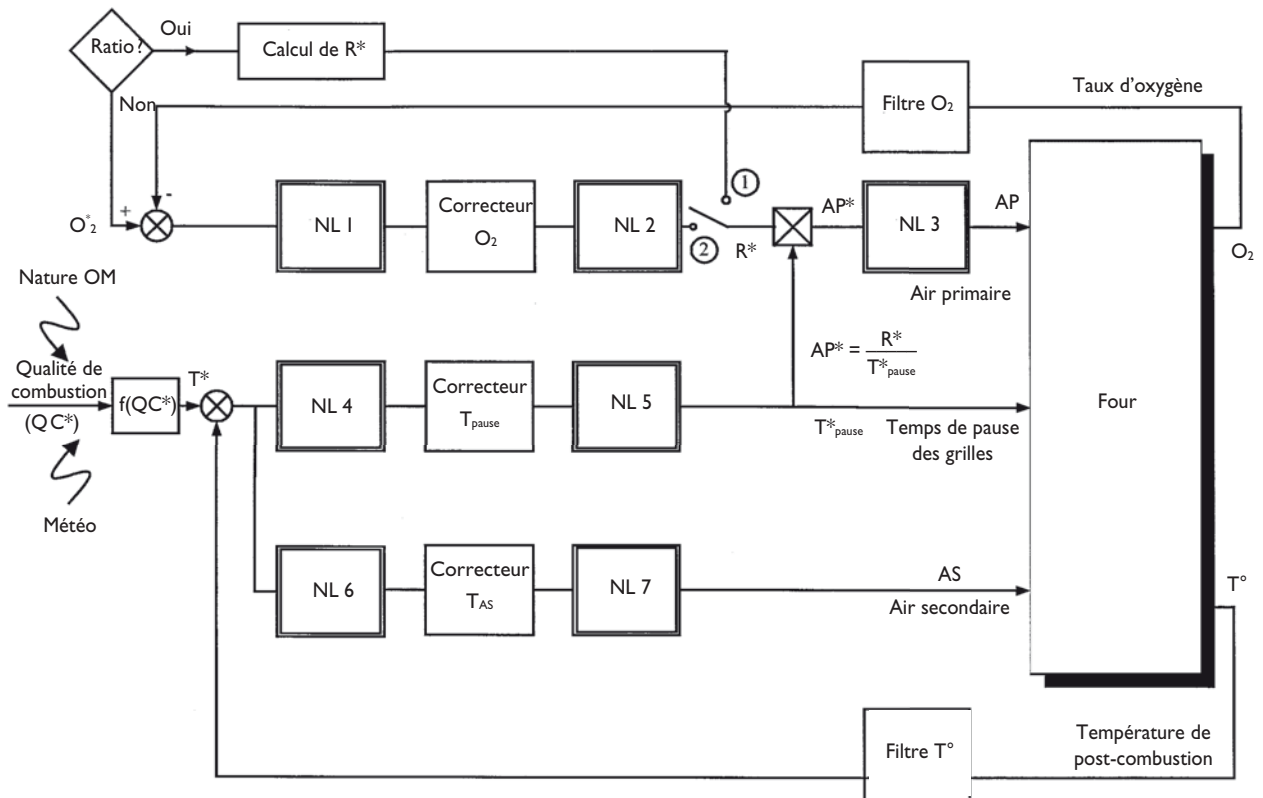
Ratio?
Oui
Calcul de R*
Non
Filtre $O_2$
Taux d'oxygène
①
$O^*_2$
+
-
NL 1
Correcteur $O_2$
NL 2
②
R*
AP*
NL 3
AP
$O_2$
Four
Air primaire
Nature OM
Qualité de combustion (QC*)
f(QC*)
T*
NL 4
Correcteur $T_{pause}$
NL 5
$AP^* = \frac{R^*}{T^*_{pause}}$
$T^*_{pause}$
Temps de pause des grilles
Météo
NL 6
Correcteur $T_{AS}$
NL 7
AS
Air secondaire
T°
Température de post-combustion
Filtre T°